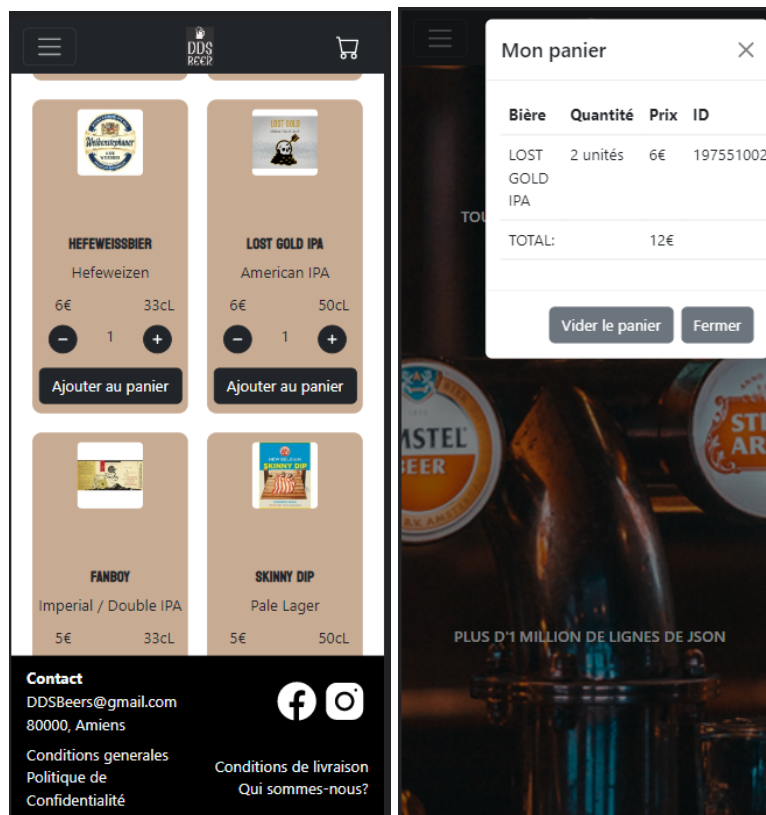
DDS BEER

HEFEWEISSBIER
Hefeweizen
6€ 33cL
− 1 +
Ajouter au panier

LOST GOLD IPA
American IPA
6€ 50cL
− 1 +
Ajouter au panier

FANBOY
Imperial / Double IPA
5€ 33cL

SKINNY DIP
Pale Lager
5€ 50cL

Contact
DDSBeers@gmail.com
80000, Amiens
Conditions generales
Politique de Confidentialité
Conditions de livraison
Qui sommes-nous?

Mon panier ×

| Bière | Quantité | Prix | ID |
|---|---|---|---|
| LOST GOLD IPA | 2 unités | 6€ | 197551002 |
| TOTAL: | | 12€ | |

Vider le panier Fermer

TOU

MSTEL BEER

ST AR

PLUS D'1 MILLION DE LIGNES DE JSON